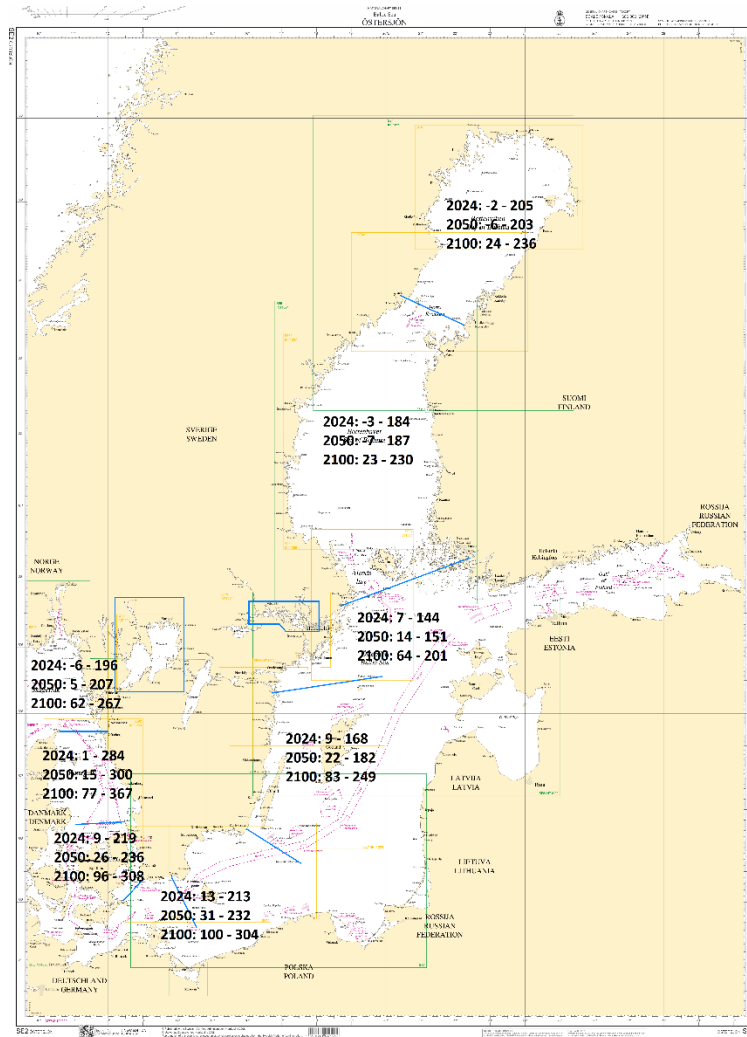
ÖSTERSJÖN

2024: -2 - 205
2050: 6 - 203
2100: 24 - 236

SUOMI
FINLAND

SVERIGE
SWEDEN

2024: -3 - 184
2050: 7 - 187
2100: 23 - 230

ROSSIJA
RUSSIAN
FEDERATION

NORGE
NORWAY

2024: 7 - 144
2050: 14 - 151
2100: 64 - 201

EESTI
ESTONIA

2024: -6 - 196
2050: 5 - 207
2100: 62 - 267

2024: 9 - 168
2050: 22 - 182
2100: 83 - 249

2024: 1 - 284
2050: 15 - 300
2100: 77 - 367

LATVIJA
LATVIA

DANMARK
DENMARK

2024: 9 - 219
2050: 26 - 236
2100: 96 - 308

LIETUVA
LITHUANIA

2024: 13 - 213
2050: 31 - 232
2100: 100 - 304

ROSSIJA
RUSSIAN
FEDERATION

POLSKA
POLAND

DEUTSCHLAND
GERMANY

SE2